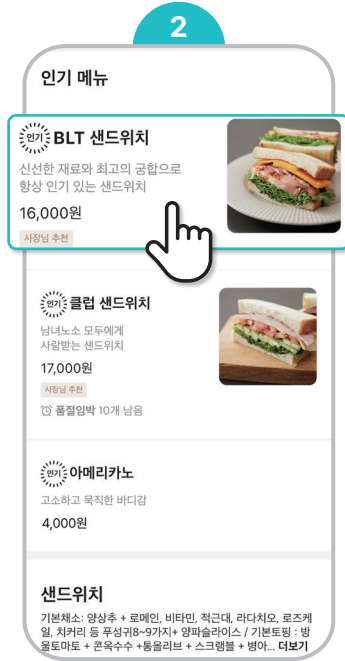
2

인기 메뉴

인기 BLT 샌드위치

신선한 재료와 최고의 궁합으로 항상 인기 있는 샌드위치

16,000원

사장님 추천

인기 클럽 샌드위치

남녀노소 모두에게 사랑받는 샌드위치

17,000원

사장님 추천

품절임박 10개 남음

인기 아메리카노

고소하고 묵직한 바디감

4,000원

샌드위치

기본채소: 양상추 + 로메인, 비타민, 적근대, 라디치오, 로즈케일, 치커리 등 푸성귀8~9가지+ 양파슬라이스 / 기본토핑 : 방울토마토 + 콘옥수수 +통올리브 + 스크램블 + 병아... 더보기